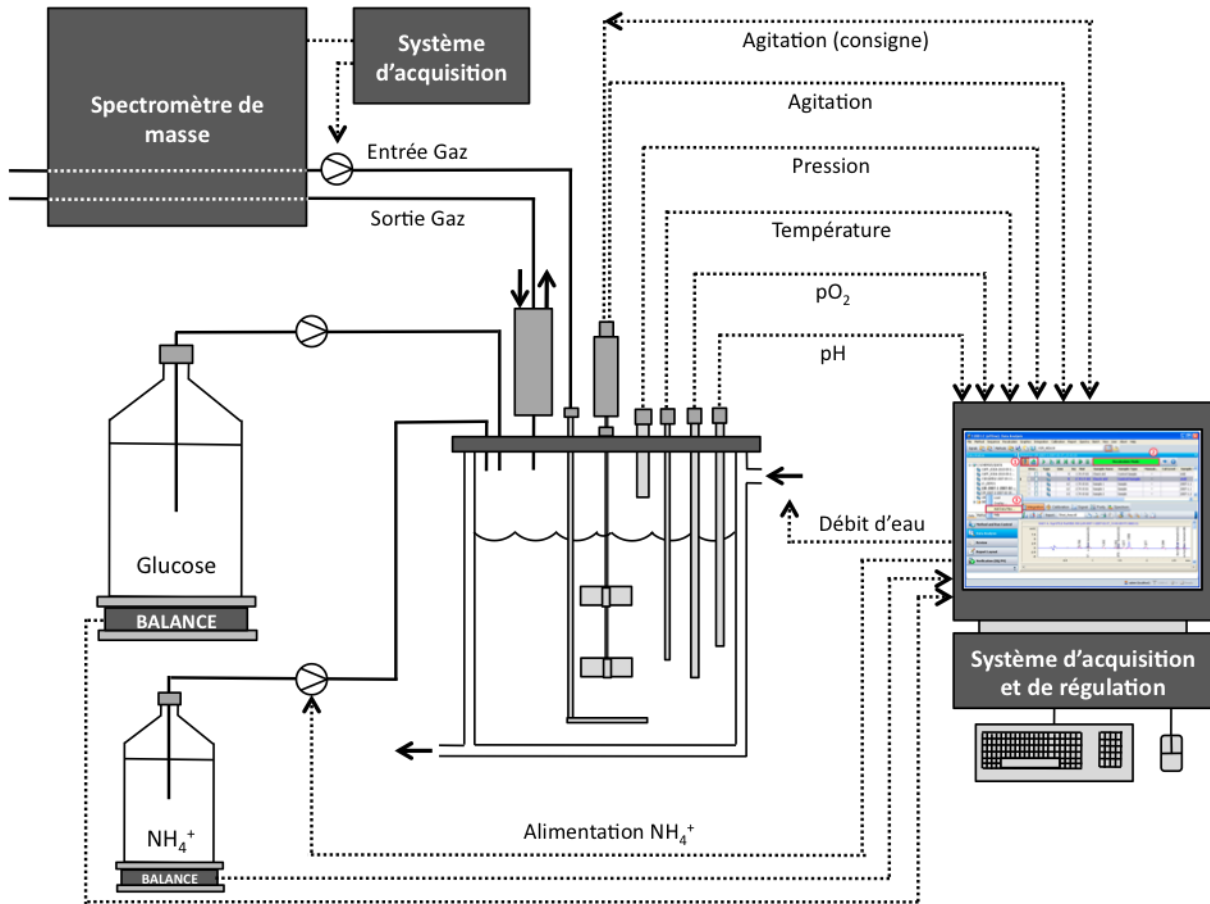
Spectromètre de masse

Système d'acquisition

Agitation (consigne)

Agitation

Entrée Gaz

Pression

Sortie Gaz

Température

$pO_2$

pH

Glucose

BALANCE

Débit d'eau

Système d'acquisition et de régulation

$NH_4^+$

BALANCE

Alimentation $NH_4^+$